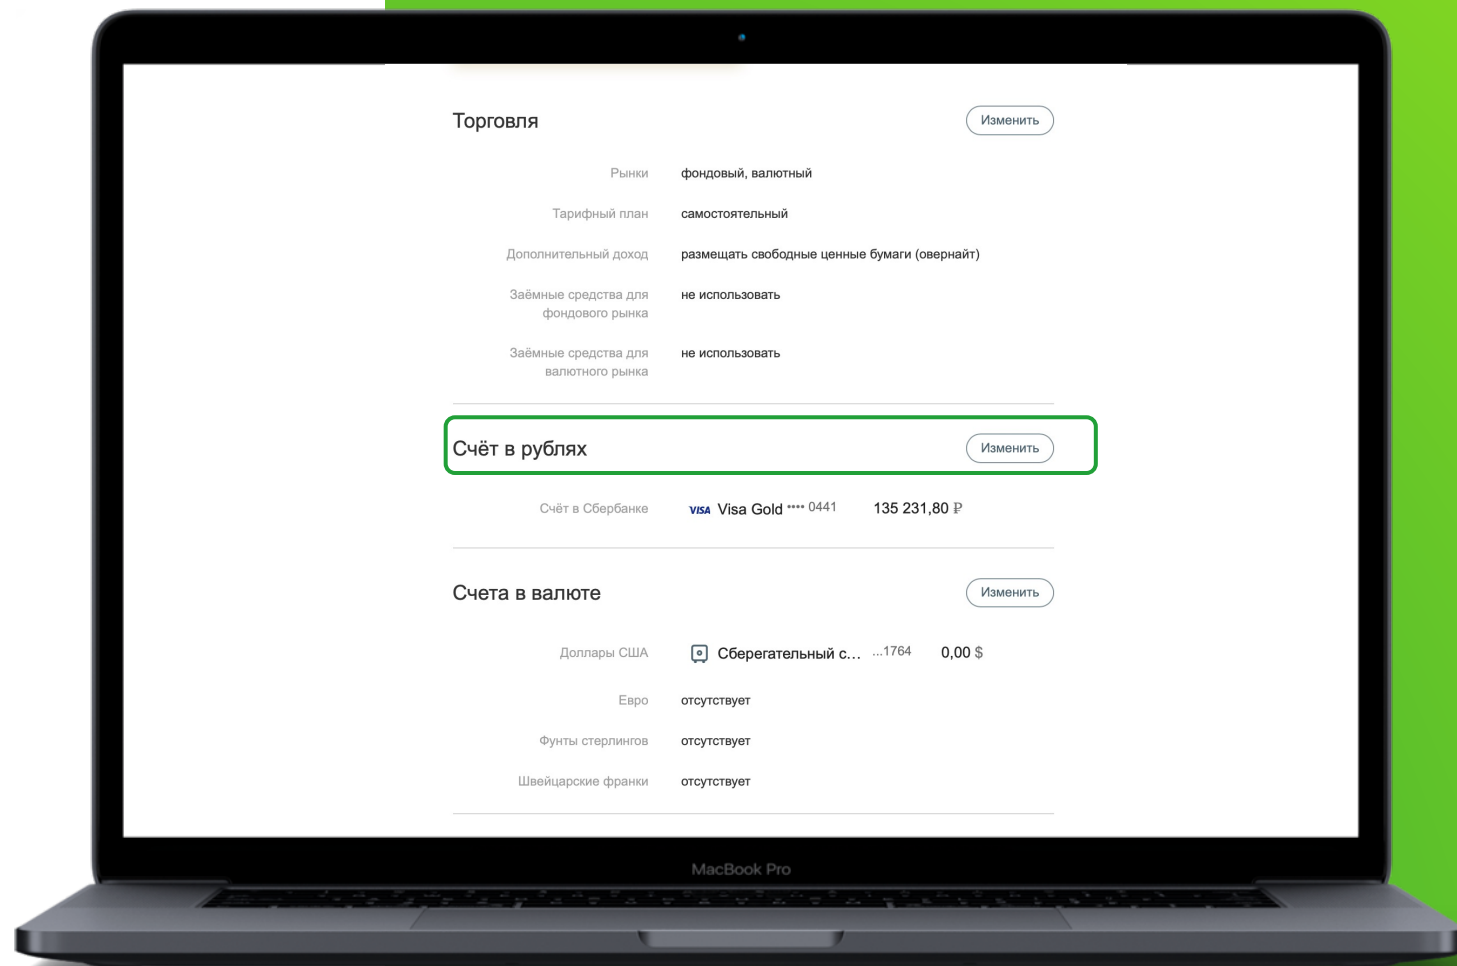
Торговля

Изменить

Рынки фондовый, валютный

Тарифный план самостоятельный

Дополнительный доход размещать свободные ценные бумаги (овернайт)

Заёмные средства для фондового рынка не использовать

Заёмные средства для валютного рынка не использовать

Счёт в рублях

Изменить

Счёт в Сбербанке VISA Visa Gold •••• 0441 135 231,80 ₽

Счета в валюте

Изменить

Доллары США Сберегательный с... ...1764 0,00 $

Евро отсутствует

Фунты стерлингов отсутствует

Швейцарские франки отсутствует

MacBook Pro